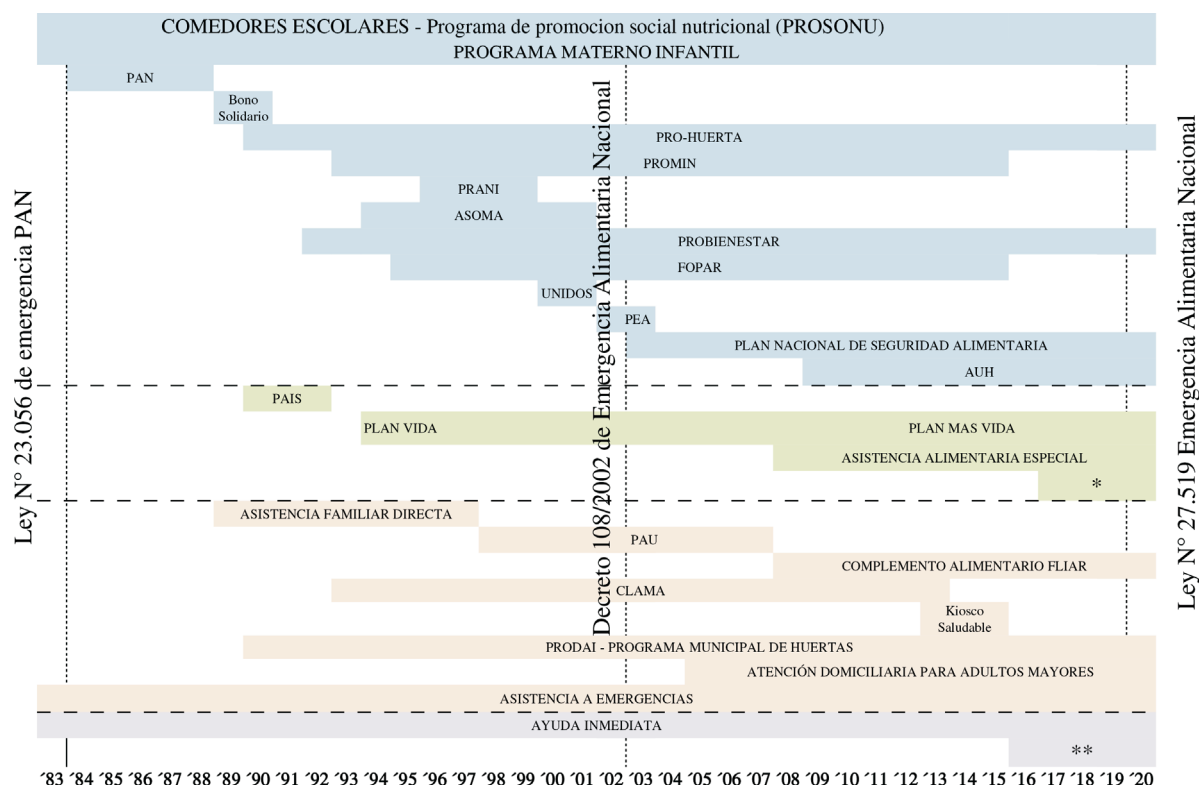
COMEDORES ESCOLARES - Programa de promocion social nutricional (PROSONU)
PROGRAMA MATERNO INFANTIL

PAN
Bono Solidario
PRO-HUERTA
PROMIN
PRANI
ASOMA
PROBIENESTAR
FOPAR
UNIDOS
PEA
PLAN NACIONAL DE SEGURIDAD ALIMENTARIA
AUH

PAIS
PLAN VIDA
PLAN MAS VIDA
ASISTENCIA ALIMENTARIA ESPECIAL
*

ASISTENCIA FAMILIAR DIRECTA
PAU
COMPLEMENTO ALIMENTARIO FLIAR
CLAMA
Kiosco Saludable
PRODAI - PROGRAMA MUNICIPAL DE HUERTAS
ATENCIÓN DOMICILIARIA PARA ADULTOS MAYORES
ASISTENCIA A EMERGENCIAS

AYUDA INMEDIATA
**

Ley N° 23.056 de emergencia PAN
Decreto 108/2002 de Emergencia Alimentaria Nacional
Ley N° 27.519 Emergencia Alimentaria Nacional

´83 ´84 ´85 ´86 ´87 ´88 ´89 ´90 ´91 ´92 ´93 ´94 ´95 ´96 ´97 ´98 ´99 ´00 ´01 ´02 ´03 ´04 ´05 ´06 ´07 ´08 ´09 ´10 ´11 ´12 ´13 ´14 ´15 ´16 ´17 ´18 ´19 ´20